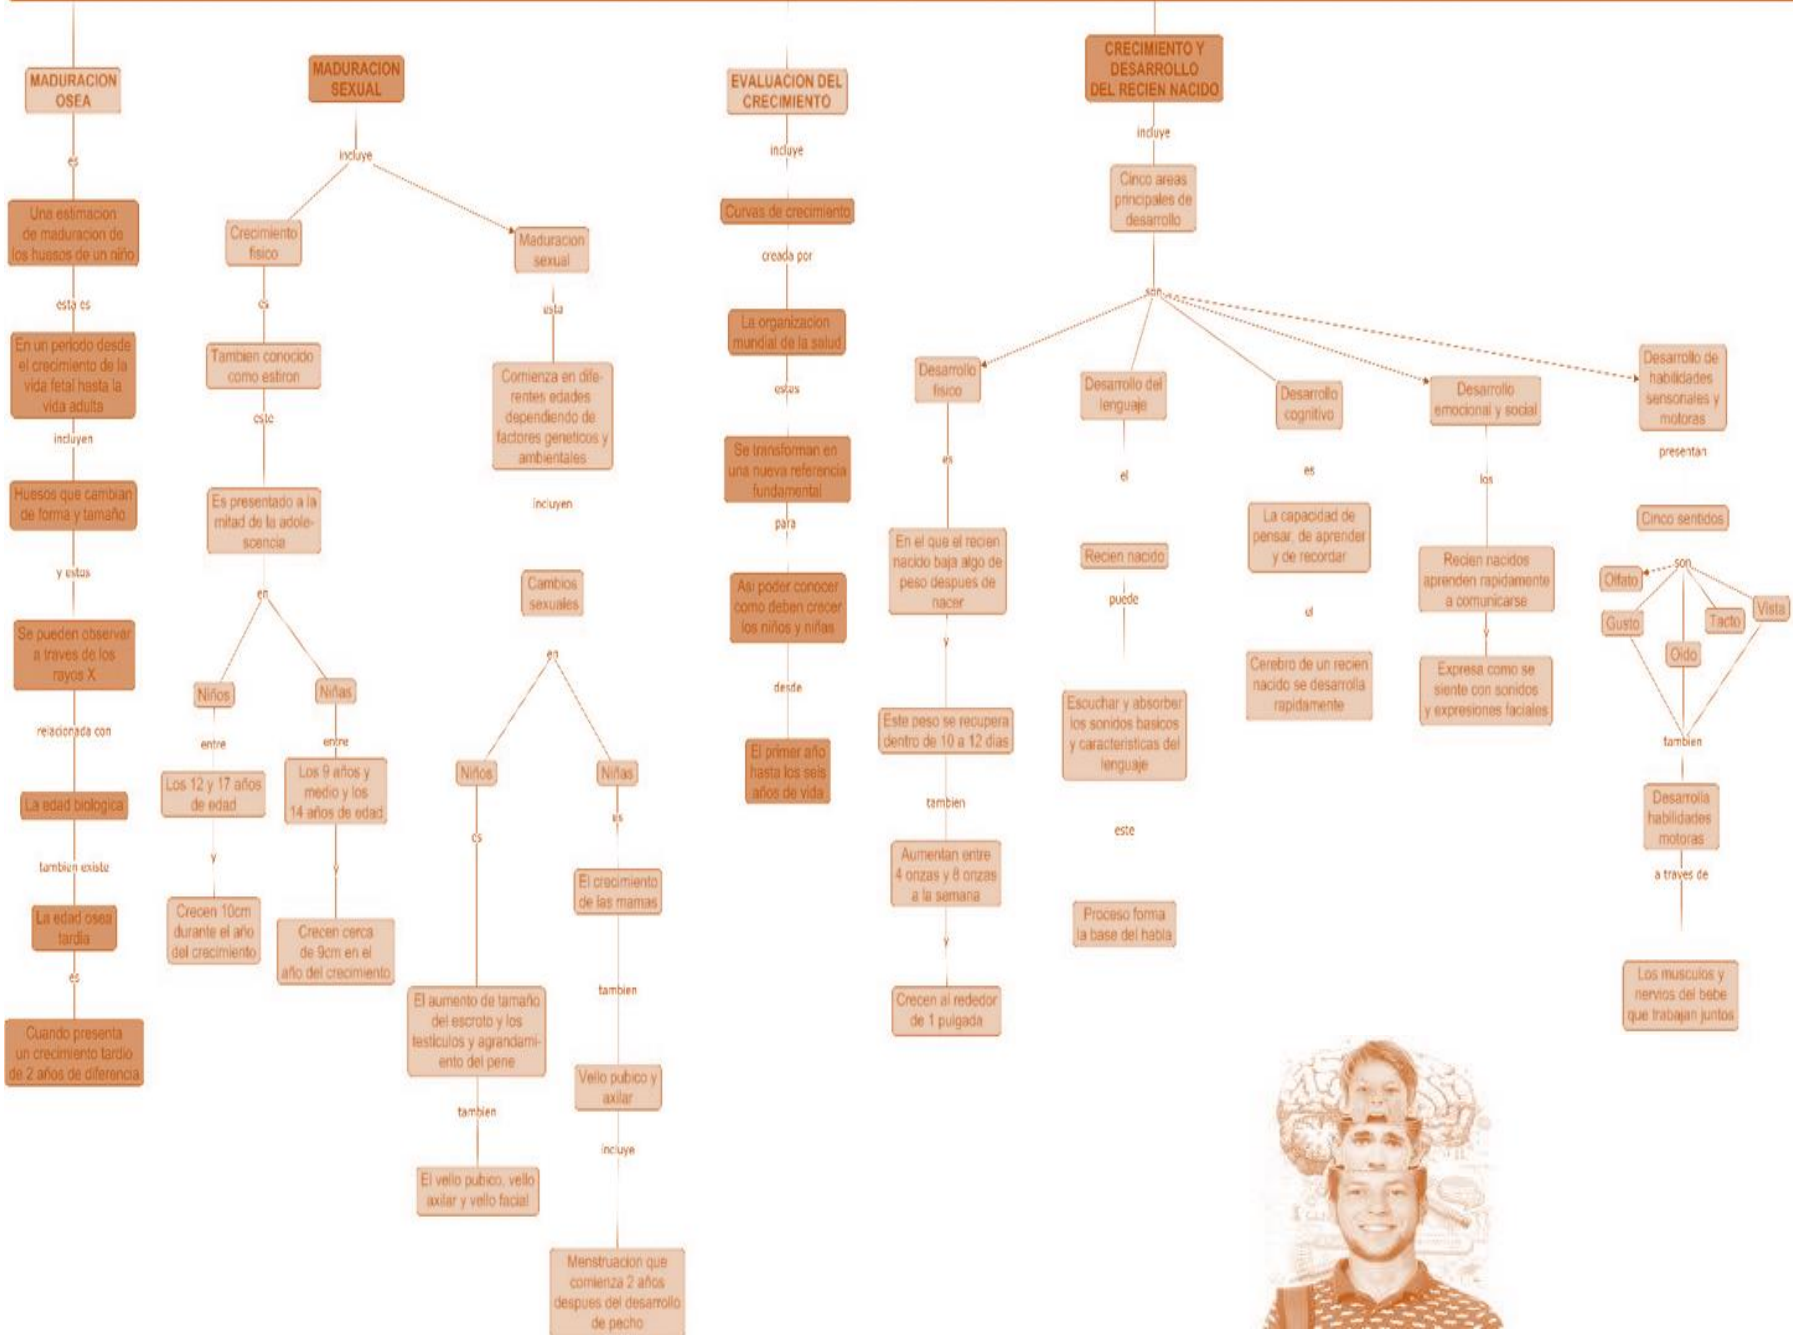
MADURACION OSEA

es

Una estimacion de maduracion de los huesos de un niño

esta es

En un periodo desde el crecimiento de la vida fetal hasta la vida adulta

incluyen

Huesos que cambian de forma y tamaño

y estos

Se pueden observar a traves de los rayos X

relacionada con

La edad biologica

tambien existe

La edad osea tardia

es

Cuando presenta un crecimiento tardio de 2 años de diferencia

MADURACION SEXUAL

incluye

Crecimiento fisico

es

Tambien conocido como estiron

este

Es presentado a la mitad de la adolescencia

en

Niños

entre

Los 12 y 17 años de edad

y

Crecen 10cm durante el año del crecimiento

Niñas

entre

Los 9 años y medio y los 14 años de edad

y

Crecen cerca de 9cm en el año del crecimiento

Maduracion sexual

esta

Comienza en diferentes edades dependiendo de factores geneticos y ambientales

incluyen

Cambios sexuales

en

Niños

es

El aumento de tamaño del escroto y los testiculos y agrandamiento del pene

tambien

El vello pubico, vello axilar y vello facial

Niñas

es

El crecimiento de las mamas

tambien

Vello pubico y axilar

incluye

Menstruacion que comienza 2 años despues del desarrollo de pecho

EVALUACION DEL CRECIMIENTO

incluye

Curvas de crecimiento

creada por

La organizacion mundial de la salud

estas

Se transforman en una nueva referencia fundamental

para

Asi poder conocer como deben crecer los niños y niñas

desde

El primer año hasta los seis años de vida

CRECIMIENTO Y DESARROLLO DEL RECIEN NACIDO

incluye

Cinco areas principales de desarrollo

son

Desarrollo fisico

es

En el que el recien nacido baja algo de peso despues de nacer

y

Este peso se recupera dentro de 10 a 12 dias

tambien

Aumentan entre 4 onzas y 8 onzas a la semana

y

Crecen al rededor de 1 pulgada

Desarrollo del lenguaje

el

Recien nacido

puede

Escuchar y absorber los sonidos basicos y caracteristicas del lenguaje

este

Proceso forma la base del habla

Desarrollo cognitivo

es

La capacidad de pensar, de aprender y de recordar

el

Cerebro de un recien nacido se desarrolla rapidamente

Desarrollo emocional y social

los

Recien nacidos aprenden rapidamente a comunicarse

y

Expresa como se siente con sonidos y expresiones faciales

Desarrollo de habilidades sensoriales y motoras

presentan

Cinco sentidos

son

Olfato

Gusto

Tacto

Oido

Vista

tambien

Desarrolla habilidades motoras

a traves de

Los musculos y nervios del bebe que trabajan juntos